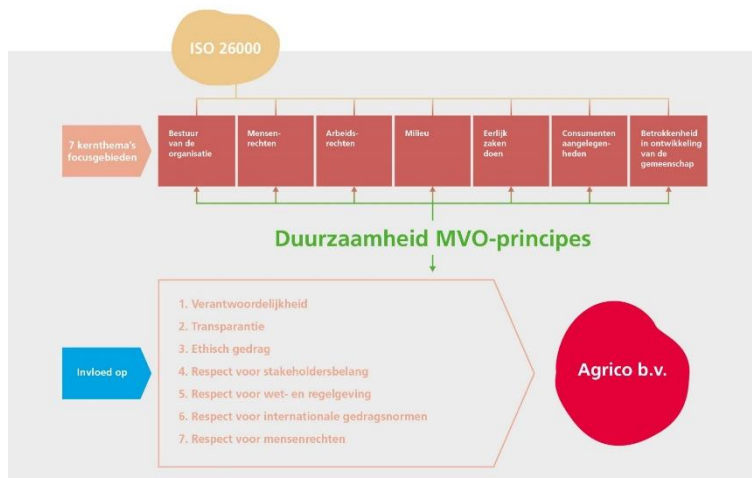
ISO 26000

7 kernthema's focusgebieden

Bestuur van de organisatie

Mensenrechten

Arbeidsrechten

Milieu

Eerlijk zaken doen

Consumentenaangelegenheden

Betrokkenheid in ontwikkeling van de gemeenschap

Duurzaamheid MVO-principes

Invloed op

1. Verantwoordelijkheid
2. Transparantie
3. Ethisch gedrag
4. Respect voor stakeholdersbelang
5. Respect voor wet- en regelgeving
6. Respect voor internationale gedragsnormen
7. Respect voor mensenrechten

Agrico b.v.